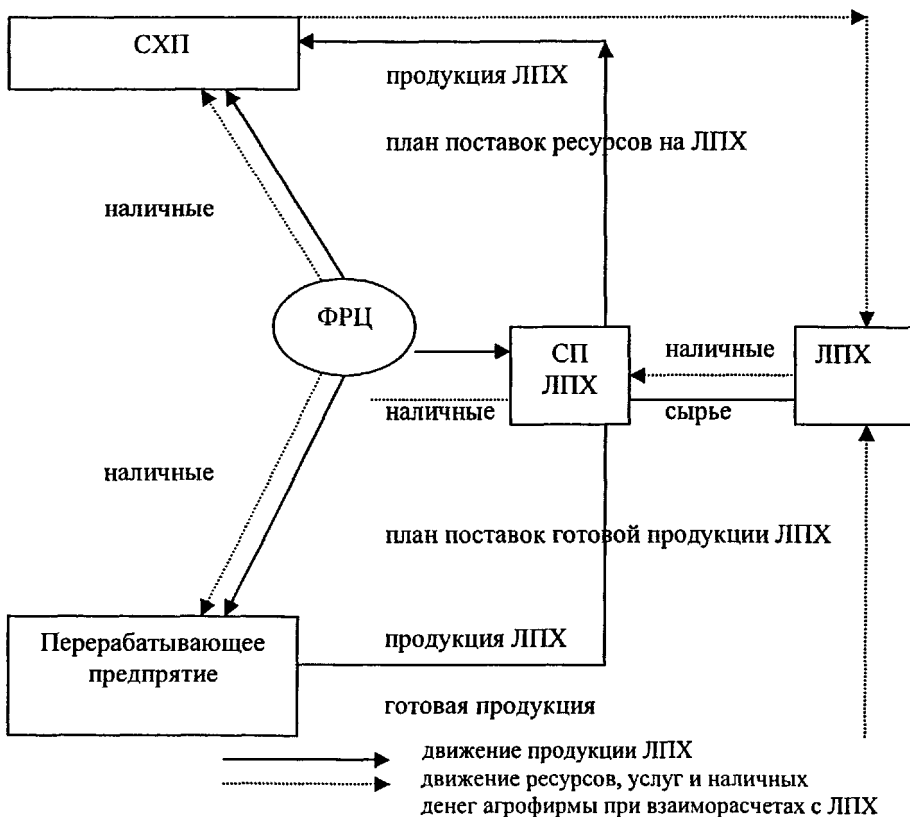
СХП

продукция ЛПХ

план поставок ресурсов на ЛПХ

наличные

ФРЦ

СП ЛПХ

наличные

ЛПХ

наличные

сырье

наличные

план поставок готовой продукции ЛПХ

Перерабатывающее предпрятие

продукция ЛПХ

готовая продукция

движение продукции ЛПХ

движение ресурсов, услуг и наличных денег агрофирмы при взаиморасчетах с ЛПХ